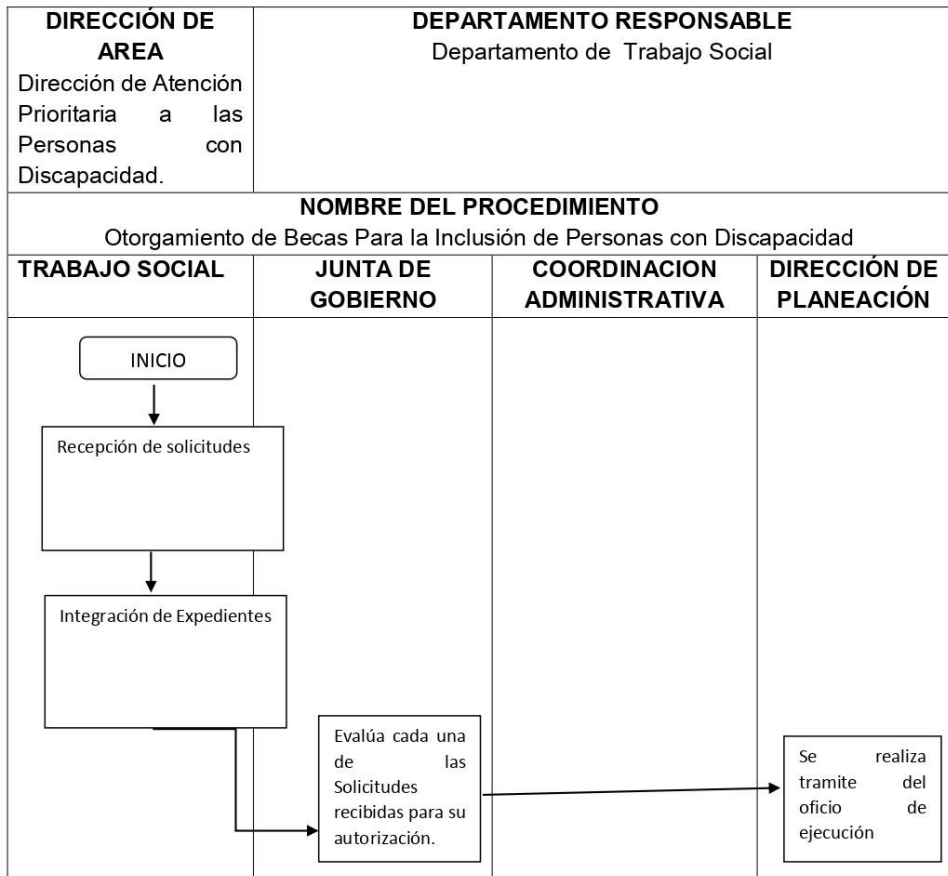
| DIRECCIÓN DE AREA Dirección de Atención Prioritaria a las Personas con Discapacidad. | DEPARTAMENTO RESPONSABLE Departamento de Trabajo Social |
|---|---|

NOMBRE DEL PROCEDIMIENTO
Otorgamiento de Becas Para la Inclusión de Personas con Discapacidad

| TRABAJO SOCIAL | JUNTA DE GOBIERNO | COORDINACION ADMINISTRATIVA | DIRECCIÓN DE PLANEACIÓN |
|---|---|---|---|

INICIO

Recepción de solicitudes

Integración de Expedientes

Evalúa cada una de las Solicitudes recibidas para su autorización.

Se realiza tramite del oficio de ejecución